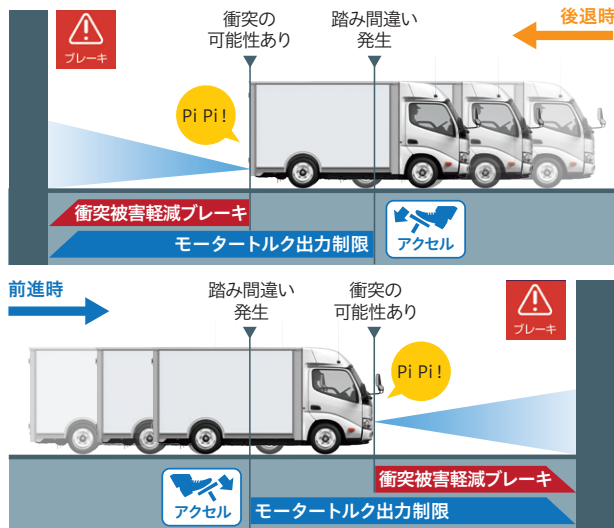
ブレーキ

衝突の
可能性あり

踏み間違い
発生

後退時

Pi Pi !

衝突被害軽減ブレーキ

モータートルク出力制限

アクセル

前進時

踏み間違い
発生

衝突の
可能性あり

ブレーキ

Pi Pi !

衝突被害軽減ブレーキ

アクセル

モータートルク出力制限